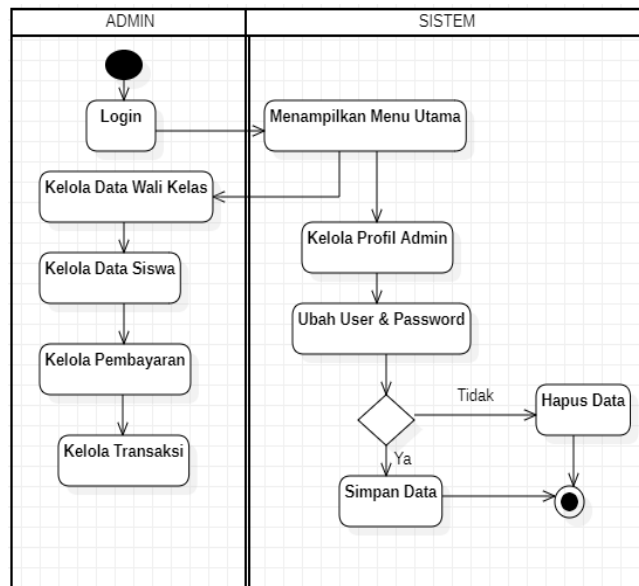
ADMIN

SISTEM

Login

Menampilkan Menu Utama

Kelola Data Wali Kelas

Kelola Profil Admin

Kelola Data Siswa

Ubah User & Password

Kelola Pembayaran

Tidak

Hapus Data

Ya

Kelola Transaksi

Simpan Data